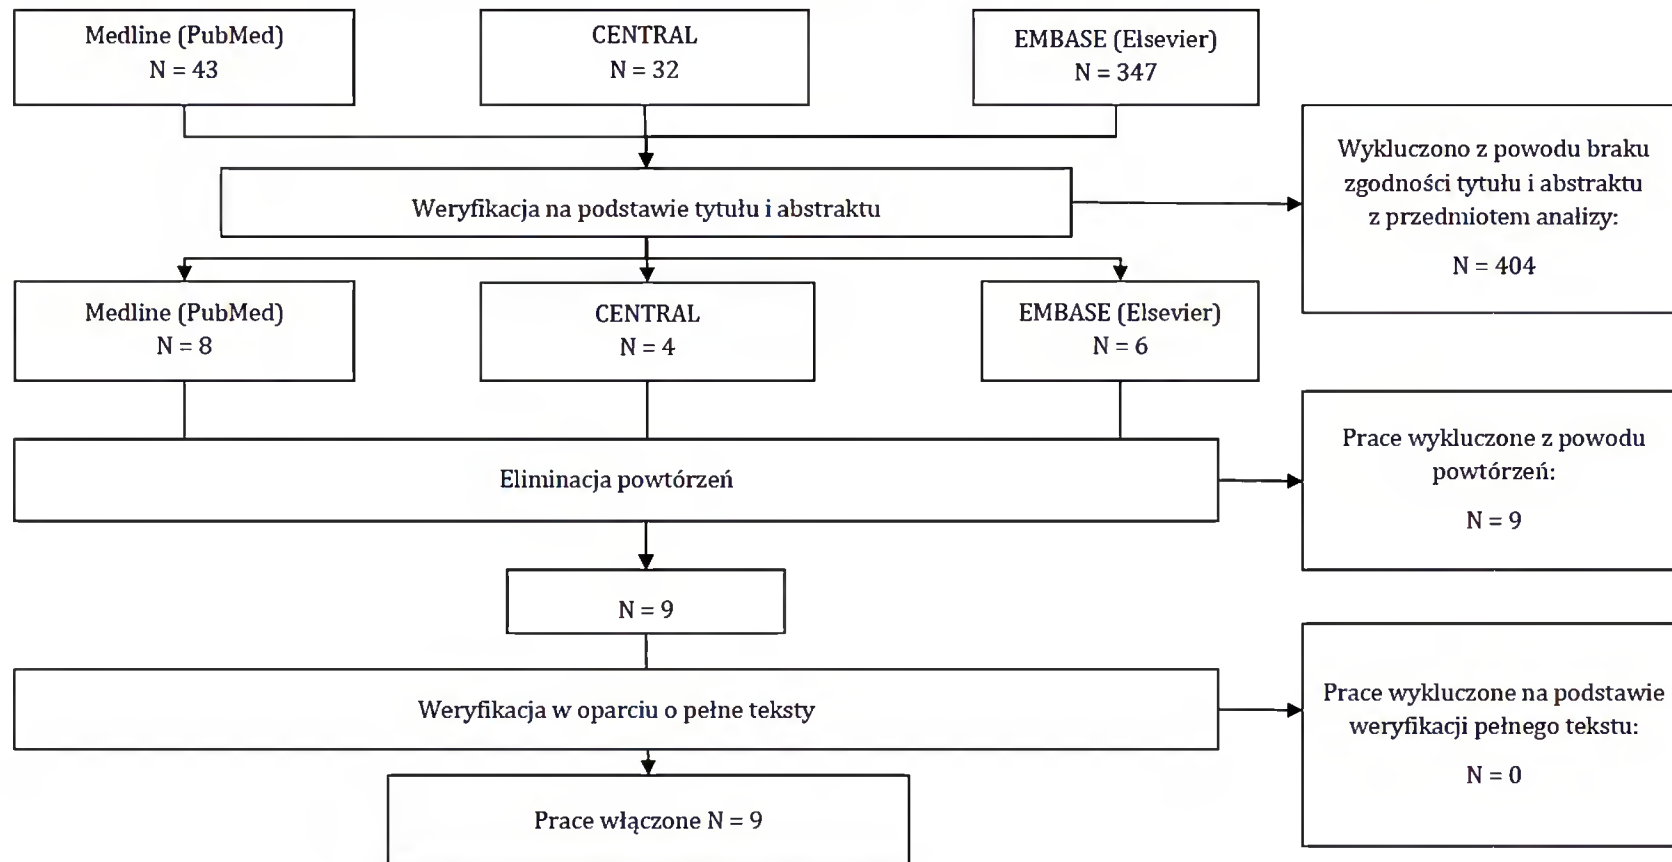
Medline (PubMed)
N = 43

CENTRAL
N = 32

EMBASE (Elsevier)
N = 347

Weryfikacja na podstawie tytułu i abstraktu

Wykluczono z powodu braku zgodności tytułu i abstraktu z przedmiotem analizy:

N = 404

Medline (PubMed)
N = 8

CENTRAL
N = 4

EMBASE (Elsevier)
N = 6

Eliminacja powtórzeń

Prace wykluczone z powodu powtórzeń:

N = 9

N = 9

Weryfikacja w oparciu o pełne teksty

Prace wykluczone na podstawie weryfikacji pełnego tekstu:

N = 0

Prace włączone N = 9